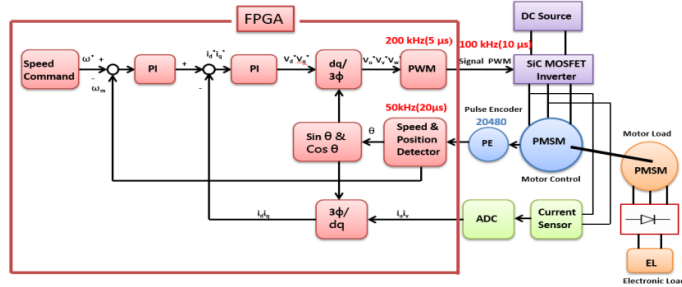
FPGA

DC Source

200 kHz(5 μs)

100 kHz(10 μs)

Speed Command

$\omega^*$ +

-

$\omega_m$

PI

+

$i_d^* i_q^*$

-

PI

$v_d^* v_q^*$

dq/ 3ϕ

$v_u^* v_v^* v_w^*$

PWM

Signal PWM

SiC MOSFET Inverter

50kHz(20μs)

Pulse Encoder

20480

θ

Sin θ & Cos θ

Speed & Position Detector

PE

PMSM

Motor Control

Motor Load

PMSM

$i_d i_q$

3ϕ/ dq

$i_u i_v$

ADC

Current Sensor

EL

Electronic Loa